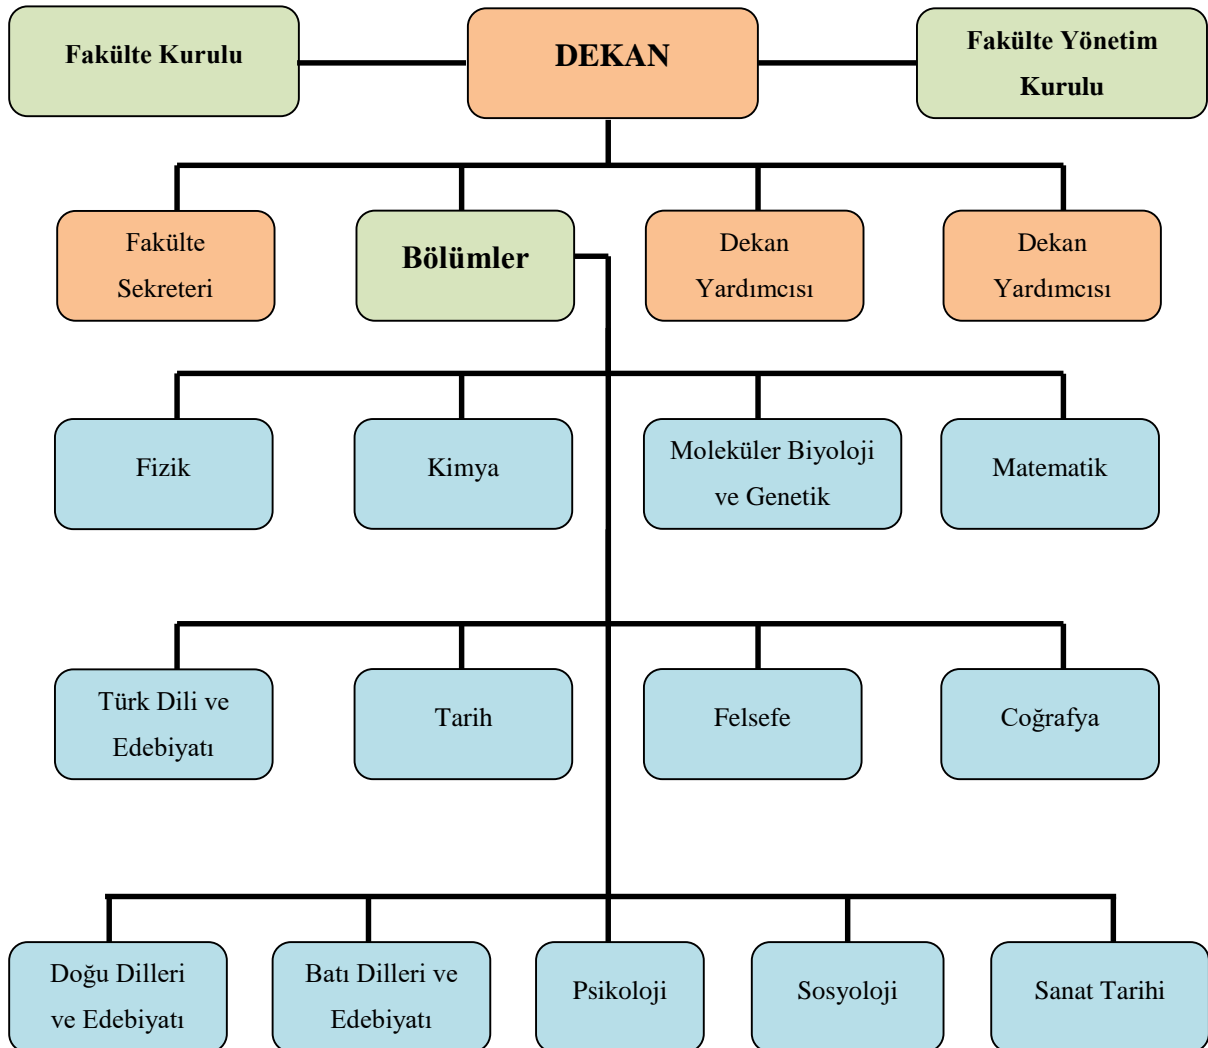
Fakülte Kurulu

DEKAN

Fakülte Yönetim Kurulu

Fakülte Sekreteri

Bölümler

Dekan Yardımcısı

Dekan Yardımcısı

Fizik

Kimya

Moleküler Biyoloji ve Genetik

Matematik

Türk Dili ve Edebiyatı

Tarih

Felsefe

Coğrafya

Doğu Dilleri ve Edebiyatı

Batı Dilleri ve Edebiyatı

Psikoloji

Sosyoloji

Sanat Tarihi